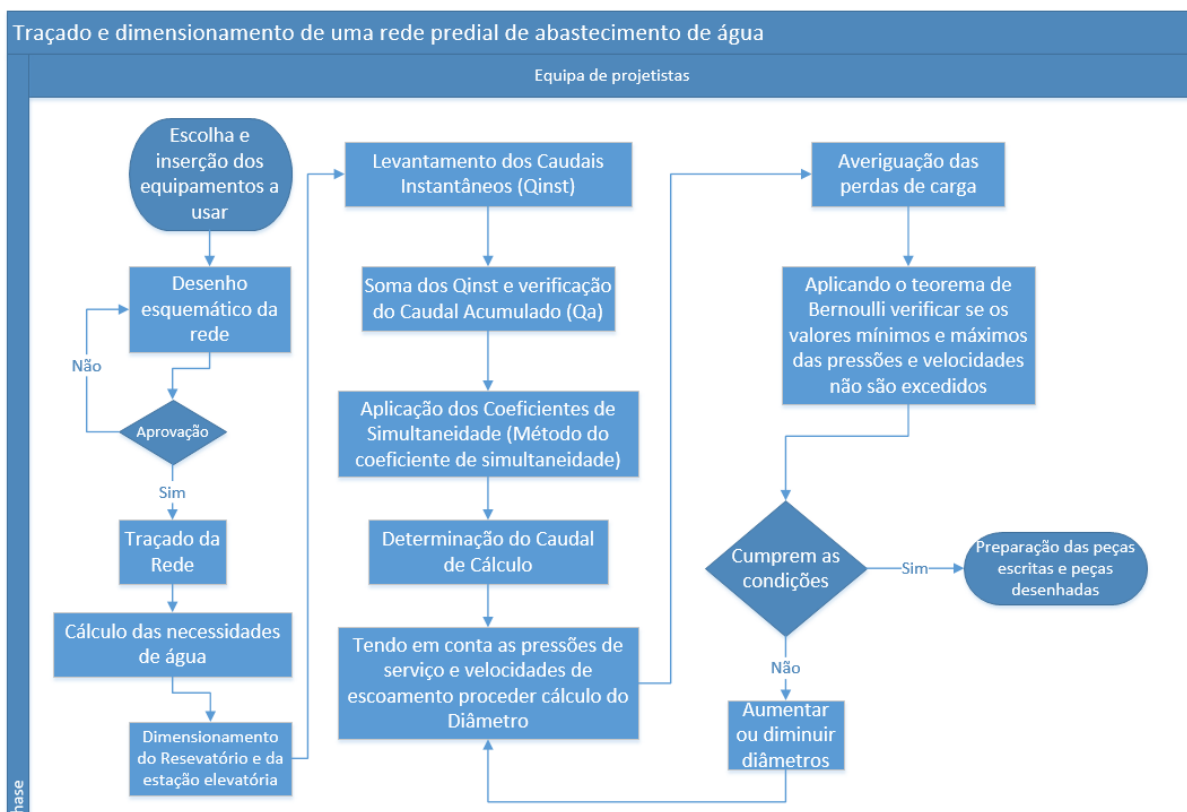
Traçado e dimensionamento de uma rede predial de abastecimento de água

Equipa de projetistas

nase

Escolha e inserção dos equipamentos a usar

Desenho esquemático da rede

Não

Aprovação

Sim

Traçado da Rede

Cálculo das necessidades de água

Dimensionamento do Resevatório e da estação elevatória

Levantamento dos Caudais Instantâneos (Qinst)

Soma dos Qinst e verificação do Caudal Acumulado (Qa)

Aplicação dos Coeficientes de Simultaneidade (Método do coeficiente de simultaneidade)

Determinação do Caudal de Cálculo

Tendo em conta as pressões de serviço e velocidades de escoamento proceder cálculo do Diâmetro

Averiguação das perdas de carga

Aplicando o teorema de Bernoulli verificar se os valores mínimos e máximos das pressões e velocidades não são excedidos

Cumprem as condições

Sim

Preparação das peças escritas e peças desenhadas

Não

Aumentar ou diminuir diâmetros